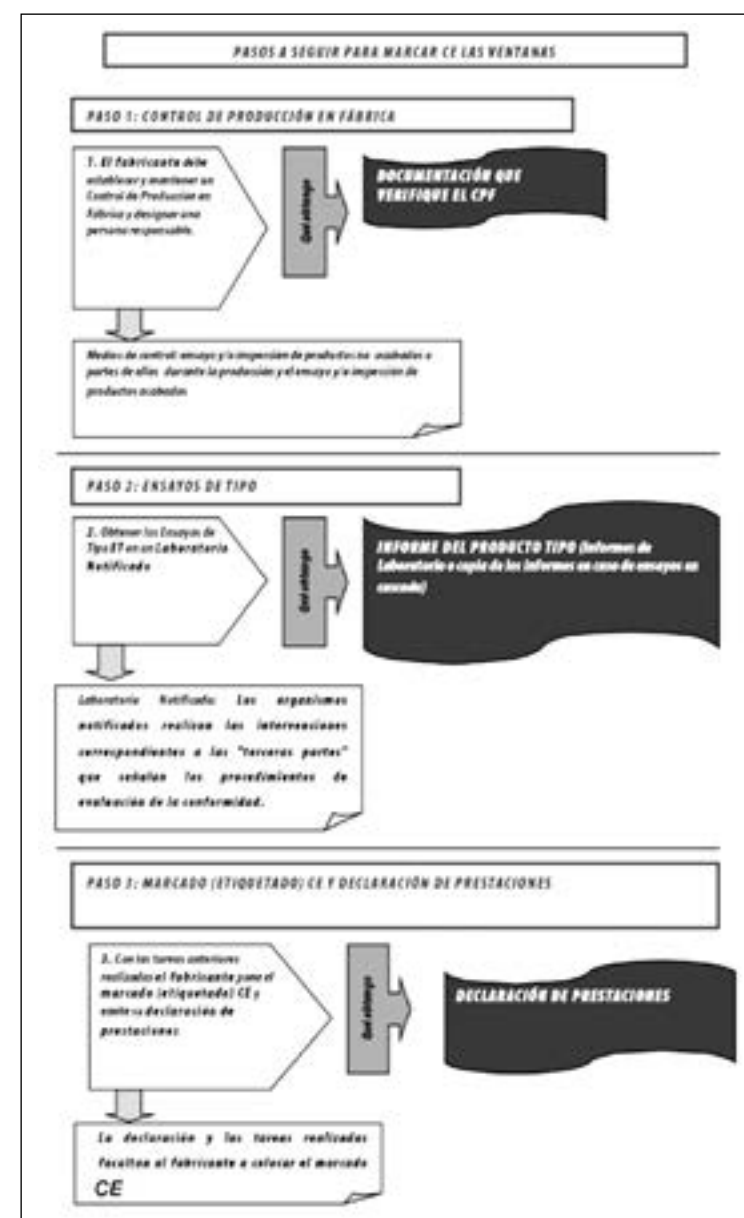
PASOS A SEGUIR PARA MARCAR CE LAS VENTANAS

PASO 1: CONTROL DE PRODUCCIÓN EN FÁBRICA

1. El Fabricante debe establecer y mantener un Control de Producción en Fábrica y designar una persona responsable.

Qué obtengo

DOCUMENTACIÓN QUE VERIFIQUE EL CPF

Medios de control: ensayo y/o inspección de productos no acabados o partes de ellos durante la producción y el ensayo y/o inspección de productos acabados

PASO 2: ENSAYOS DE TIPO

2. Obtener los Ensayos de Tipo ET en un Laboratorio Notificado

Qué obtengo

INFORME DEL PRODUCTO TIPO (Informes de Laboratorio o copia de los informes en caso de ensayos en cascada)

Laboratorio Notificado: Los organismos notificados realizan las intervenciones correspondientes a las "terceras partes" que señalan los procedimientos de evaluación de la conformidad.

PASO 3: MARCADO (ETIQUETADO) CE Y DECLARACIÓN DE PRESTACIONES

3. Con las tareas anteriores realizadas el Fabricante pone el marcado (etiquetado) CE y emite su declaración de prestaciones

Qué obtengo

DECLARACIÓN DE PRESTACIONES

La declaración y las tareas realizadas facultan al fabricante a colocar el marcado CE